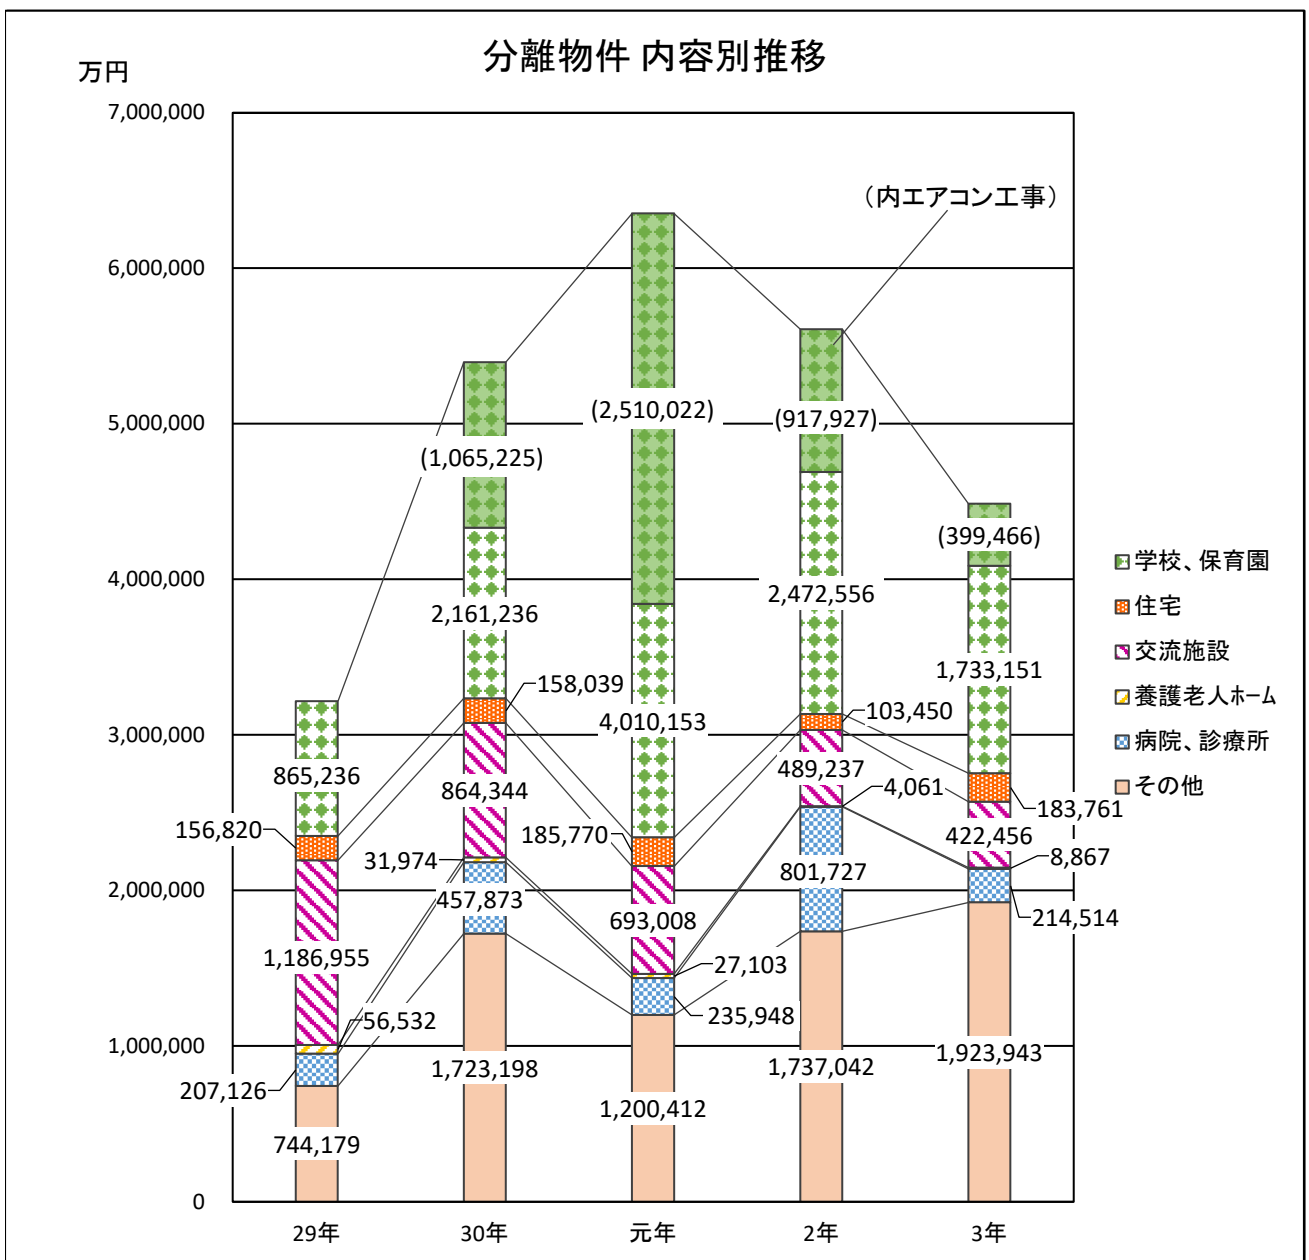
分離物件 内容別推移

万円

7,000,000
6,000,000
5,000,000
4,000,000
3,000,000
2,000,000
1,000,000
0

（内エアコン工事）

(1,065,225)
(2,510,022)
(917,927)
(399,466)

865,236
156,820
1,186,955
56,532
207,126
744,179

2,161,236
158,039
864,344
31,974
457,873
1,723,198

4,010,153
185,770
693,008
27,103
235,948
1,200,412

2,472,556
103,450
489,237
4,061
801,727
1,737,042

1,733,151
183,761
422,456
8,867
214,514
1,923,943

29年
30年
元年
2年
3年

学校、保育園
住宅
交流施設
養護老人ホーム
病院、診療所
その他